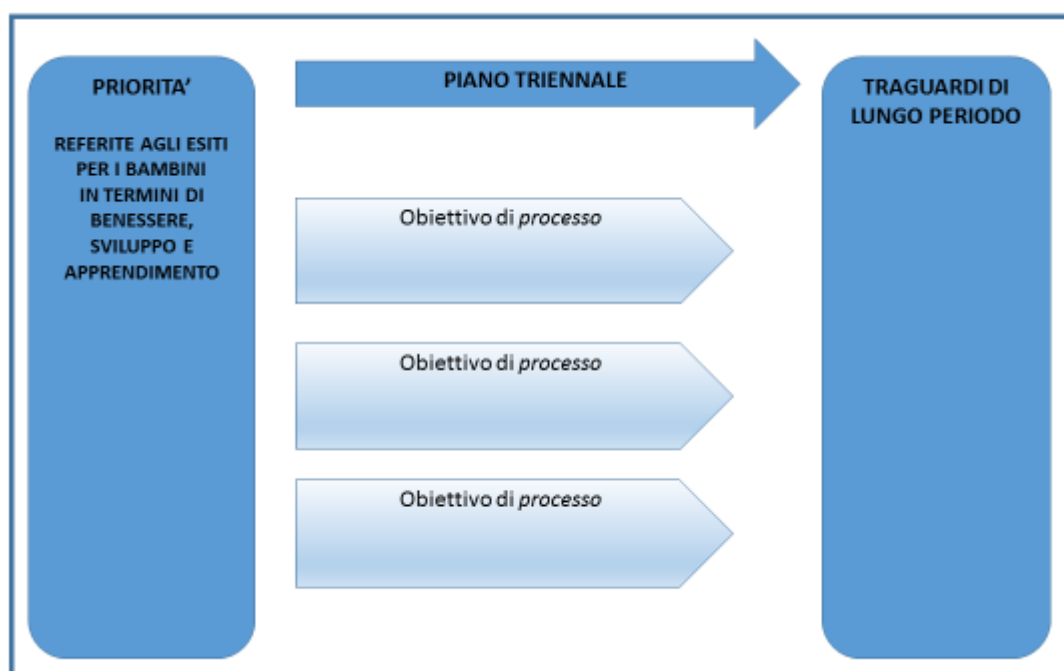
PRIORITA'

REFERITE AGLI ESITI PER I BAMBINI IN TERMINI DI BENESSERE, SVILUPPO E APPRENDIMENTO

PIANO TRIENNALE

TRAGUARDI DI LUNGO PERIODO

Obiettivo di *processo*

Obiettivo di *processo*

Obiettivo di *processo*